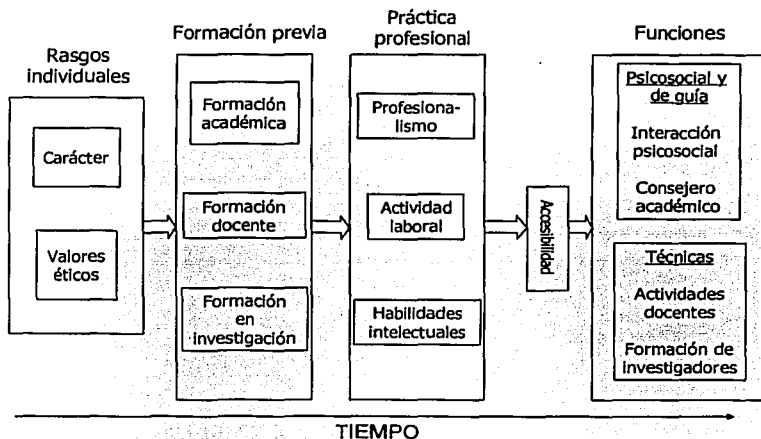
Rasgos individuales

Carácter

Valores éticos

Formación previa

Formación académica

Formación docente

Formación en investigación

Práctica profesional

Profesionalismo

Actividad laboral

Habilidades intelectuales

Accesibilidad

Funciones

Psicosocial y de guía

Interacción psicosocial

Consejero académico

Técnicas

Actividades docentes

Formación de investigadores

TIEMPO